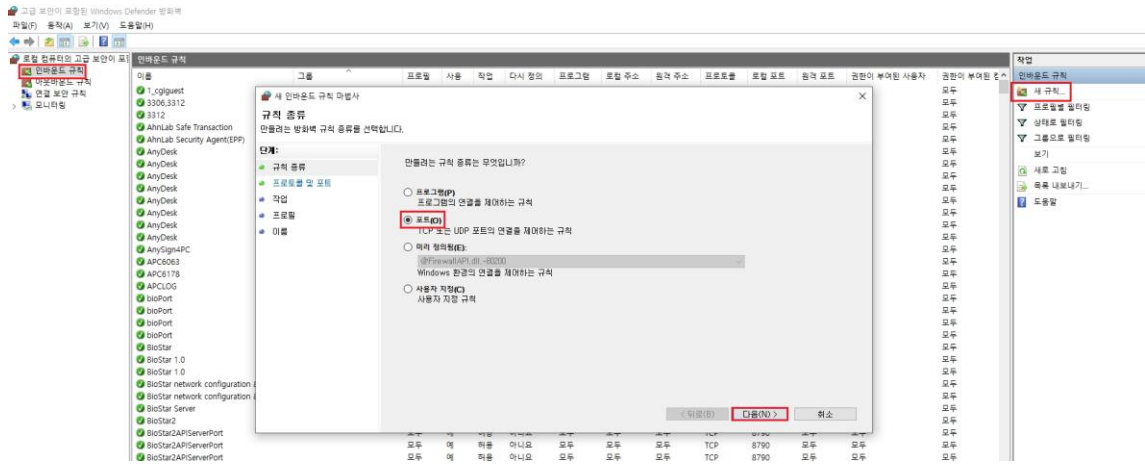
고급 보안이 포함된 Windows Defender 방화벽
파일(F) 동작(A) 보기(V) 도움말(H)

로컬 컴퓨터의 고급 보안이 포함
인바운드 규칙
아웃바운드 규칙
연결 보안 규칙
모니터링

인바운드 규칙

| 이름 | 그룹 | 프로필 | 사용 | 작업 | 다시 정의 | 프로그램 | 로컬 주소 | 원격 주소 | 프로토콜 | 로컬 포트 | 원격 포트 | 권한이 부여된 사용자 | 권한이 부여된 컴 |
|---|---|---|---|---|---|---|---|---|---|---|---|---|---|
| 1_cgiguest | | | | | | | | | | | | | 모두 |
| 3306,3312 | | | | | | | | | | | | | 모두 |
| 3312 | | | | | | | | | | | | | 모두 |
| AhnLab Safe Transaction | | | | | | | | | | | | | 모두 |
| AhnLab Security Agent(EPP) | | | | | | | | | | | | | 모두 |
| AnyDesk | | | | | | | | | | | | | 모두 |
| AnyDesk | | | | | | | | | | | | | 모두 |
| AnyDesk | | | | | | | | | | | | | 모두 |
| AnyDesk | | | | | | | | | | | | | 모두 |
| AnyDesk | | | | | | | | | | | | | 모두 |
| AnyDesk | | | | | | | | | | | | | 모두 |
| AnyDesk | | | | | | | | | | | | | 모두 |
| AnySign4PC | | | | | | | | | | | | | 모두 |
| APC6063 | | | | | | | | | | | | | 모두 |
| APC6178 | | | | | | | | | | | | | 모두 |
| APCLOG | | | | | | | | | | | | | 모두 |
| bioPort | | | | | | | | | | | | | 모두 |
| bioPort | | | | | | | | | | | | | 모두 |
| bioPort | | | | | | | | | | | | | 모두 |
| bioPort | | | | | | | | | | | | | 모두 |
| BioStar | | | | | | | | | | | | | 모두 |
| BioStar 1.0 | | | | | | | | | | | | | 모두 |
| BioStar 1.0 | | | | | | | | | | | | | 모두 |
| BioStar network configuration a | | | | | | | | | | | | | 모두 |
| BioStar network configuration a | | | | | | | | | | | | | 모두 |
| BioStar Server | | | | | | | | | | | | | 모두 |
| BioStar2 | | | | | | | | | | | | | 모두 |
| BioStar2APIServerPort | | 모두 | 예 | 허용 | 아니요 | 모두 | 모두 | 모두 | TCP | 8790 | 모두 | 모두 | 모두 |
| BioStar2APIServerPort | | 모두 | 예 | 허용 | 아니요 | 모두 | 모두 | 모두 | TCP | 8790 | 모두 | 모두 | 모두 |
| BioStar2APIServerPort | | 모두 | 예 | 허용 | 아니요 | 모두 | 모두 | 모두 | TCP | 8790 | 모두 | 모두 | 모두 |

새 인바운드 규칙 마법사
규칙 종류
만들려는 방화벽 규칙 종류를 선택합니다.

단계:
규칙 종류
프로토콜 및 포트
작업
프로필
이름

만들려는 규칙 종류는 무엇입니까?

프로그램(P)
프로그램의 연결을 제어하는 규칙

포트(O)
TCP 또는 UDP 포트의 연결을 제어하는 규칙

미리 정의됨(E):
@FirewallAPI.dll,-80200
Windows 환경의 연결을 제어하는 규칙

사용자 지정(C)
사용자 지정 규칙

< 뒤로(B)  다음(N) >  취소

작업
인바운드 규칙
새 규칙...
프로필별 필터링
상태로 필터링
그룹으로 필터링
보기
새로 고침
목록 내보내기...
도움말